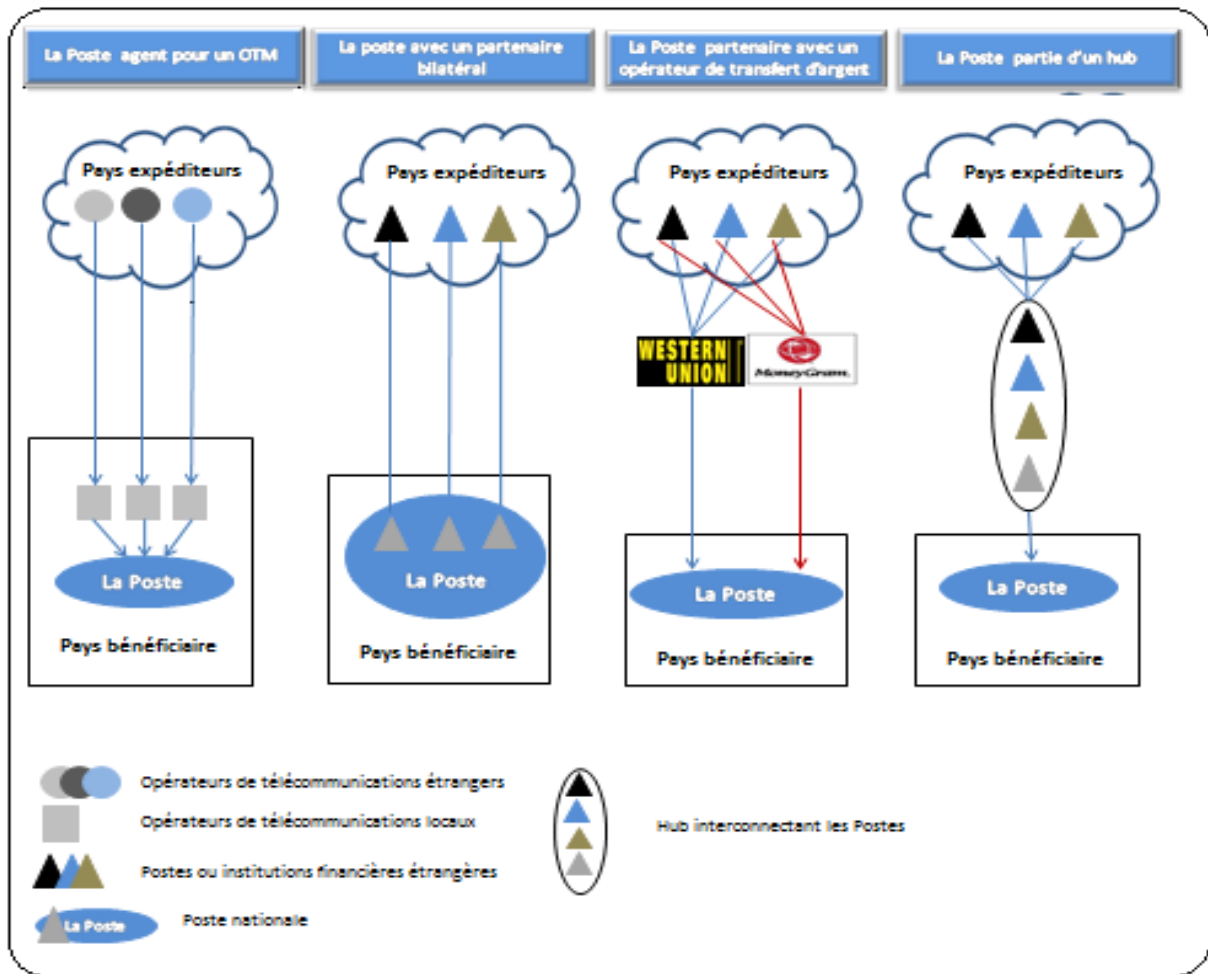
La Poste agent pour un OTM

La poste avec un partenaire bilatéral

La Poste partenaire avec un opérateur de transfert d'argent

La Poste partie d'un hub

Pays expéditeurs

La Poste

Pays bénéficiaire

Pays expéditeurs

La Poste

Pays bénéficiaire

Pays expéditeurs

WESTERN UNION

MoneyGram

La Poste

Pays bénéficiaire

Pays expéditeurs

La Poste

Pays bénéficiaire

Opérateurs de télécommunications étrangers

Opérateurs de télécommunications locaux

Postes ou institutions financières étrangères

La Poste

Poste nationale

Hub interconnectant les Postes